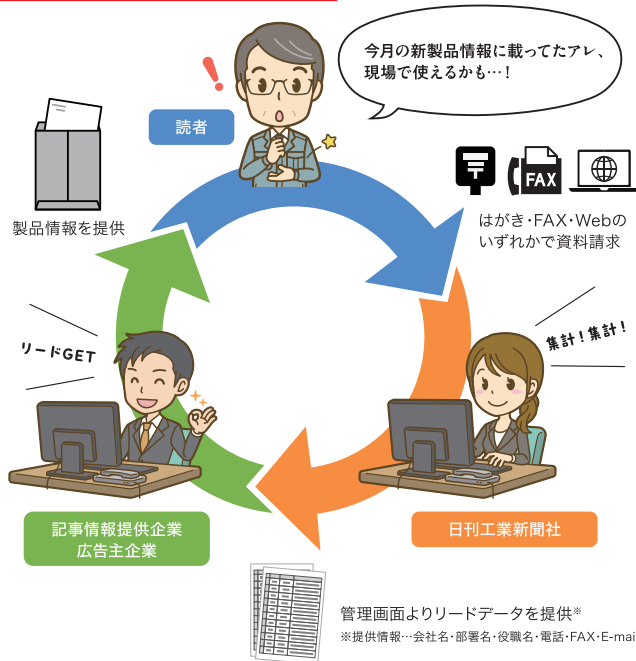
今月の新製品情報に載ってたアレ、現場で使えるかも…！

読者

製品情報を提供

FAX

はがき・FAX・Webのいずれかで資料請求

リードGET

集計！集計！

記事情報提供企業
広告主企業

日刊工業新聞社

管理画面よりリードデータを提供※
※提供情報…会社名・部署名・役職名・電話・FAX・E-mai